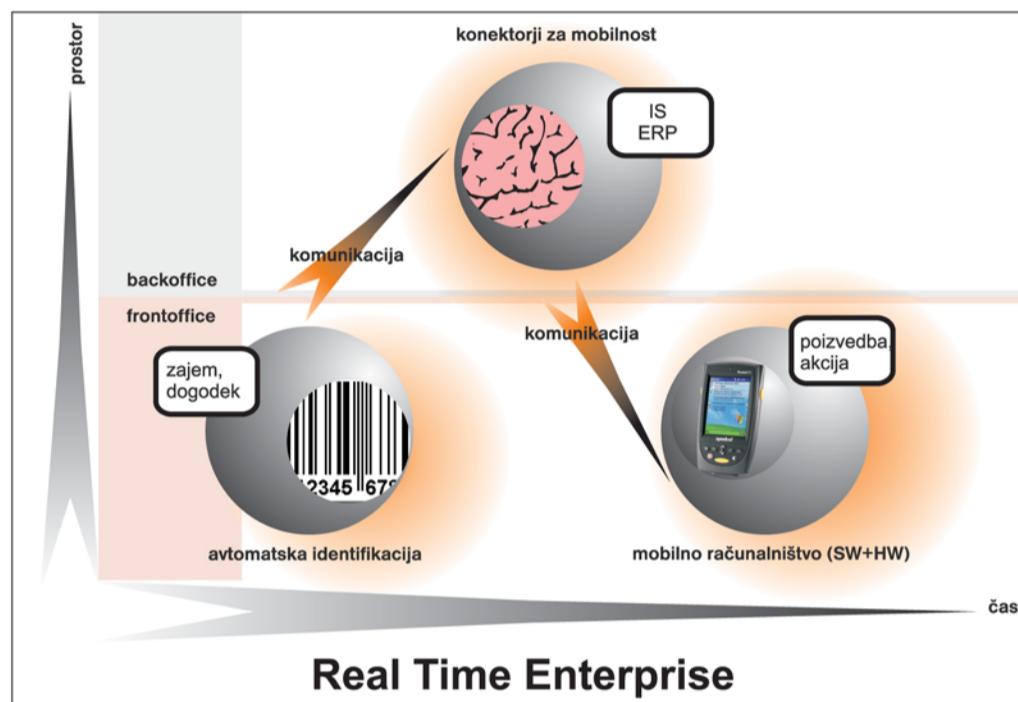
prostor

konektorji za mobilnost

IS
ERP

komunikacija

backoffice

frontoffice

komunikacija

zajem,
dogodek

poizvedba,
akcija

2345 67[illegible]

avtomatska identifikacija

mobilno računalništvo (SW+HW)

čas

Real Time Enterprise